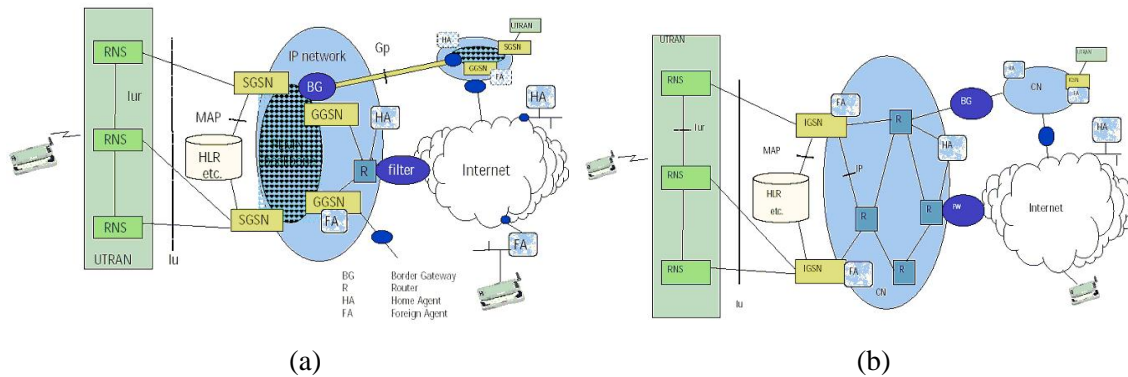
RNS
Iur
RNS
RNS
UTRAN
Iu
MAP
HLR etc.
SGSN
SGSN
IP network
BG
GGSN
GGSN
HA
R
FA
filter
Gp
HA
UTRAN
SGSN
GGSN
FA
HA
Internet
FA
BG Border Gateway
R Router
HA Home Agent
FA Foreign Agent

(a)

UTRAN
RNS
Iur
RNS
RNS
Iu
MAP
HLR etc.
IGSN
IGSN
FA
FA
IP
R
R
R
R
R
HA
BG
FW
CN
CN
HA
IGSN
FA
UTRAN
HA
Internet

(b)